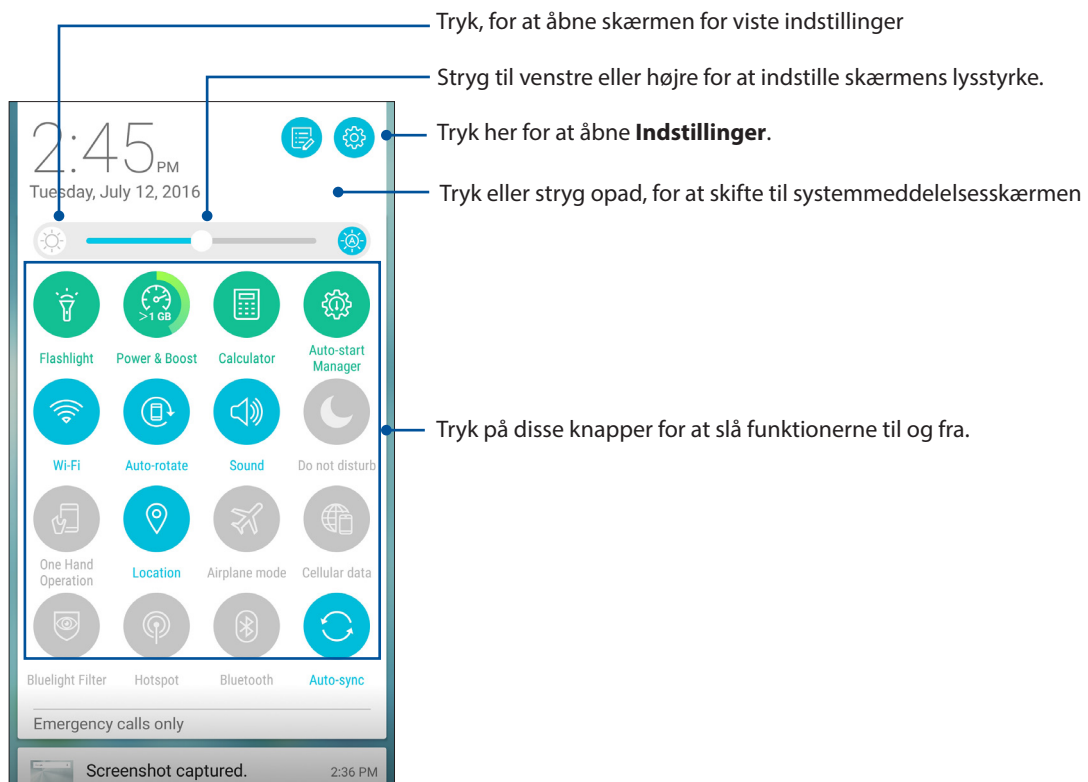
Tryk, for at åbne skærmen for viste indstillinger

Stryg til venstre eller højre for at indstille skærmens lysstyrke.

2:45 PM

Tuesday, July 12, 2016

Tryk her for at åbne **Indstillinger**.

Tryk eller stryg opad, for at skifte til systemmeddelelsesskærmen

>1 GB

Flashlight

Power & Boost

Calculator

Auto-start Manager

Wi-Fi

Auto-rotate

Sound

Do not disturb

Tryk på disse knapper for at slå funktionerne til og fra.

One Hand Operation

Location

Airplane mode

Cellular data

Bluelight Filter

Hotspot

Bluetooth

Auto-sync

Emergency calls only

Screenshot captured.

2:36 PM